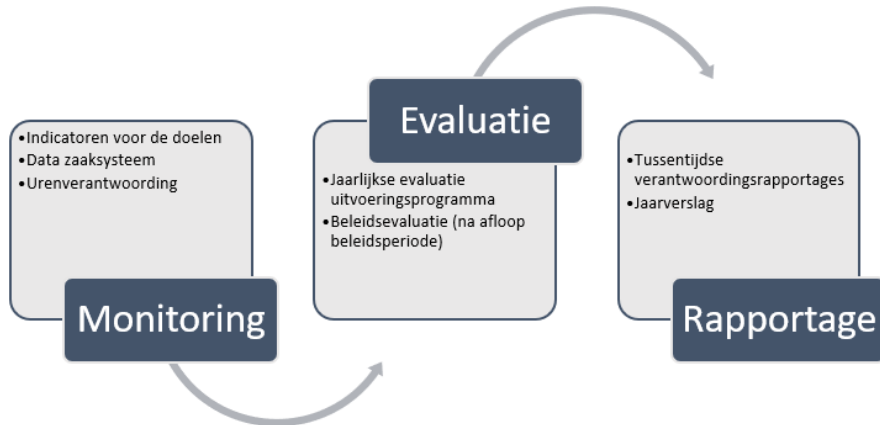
•Indicatoren voor de doelen
•Data zaaksysteem
•Urenverantwoording

Monitoring

Evaluatie

•Jaarlijkse evaluatie uitvoeringsprogramma
•Beleidsevaluatie (na afloop beleidsperiode)

•Tussentijdse verantwoordingsrapportages
•Jaarverslag

Rapportage